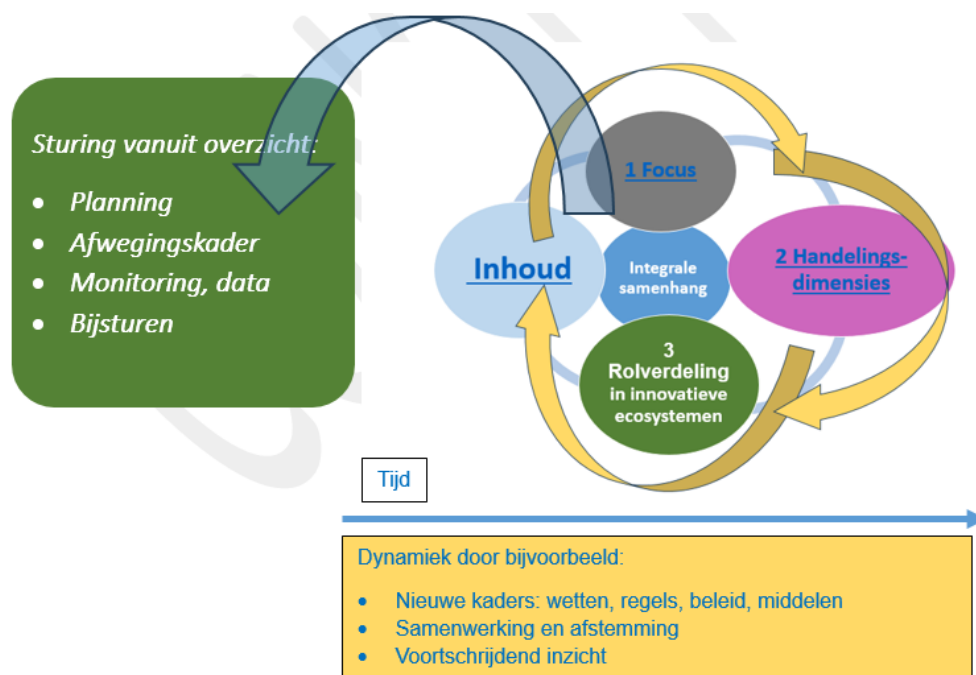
Sturing vanuit overzicht:

- Planning
- Afwegingskader
- Monitoring, data
- Bijsturen

1 Focus

Inhoud

Integrale samenhang

2 Handelingsdimensies

3 Rolverdeling in innovatieve ecosystemen

Tijd

Dynamiek door bijvoorbeeld:

- Nieuwe kaders: wetten, regels, beleid, middelen
- Samenwerking en afstemming
- Voortschrijdend inzicht